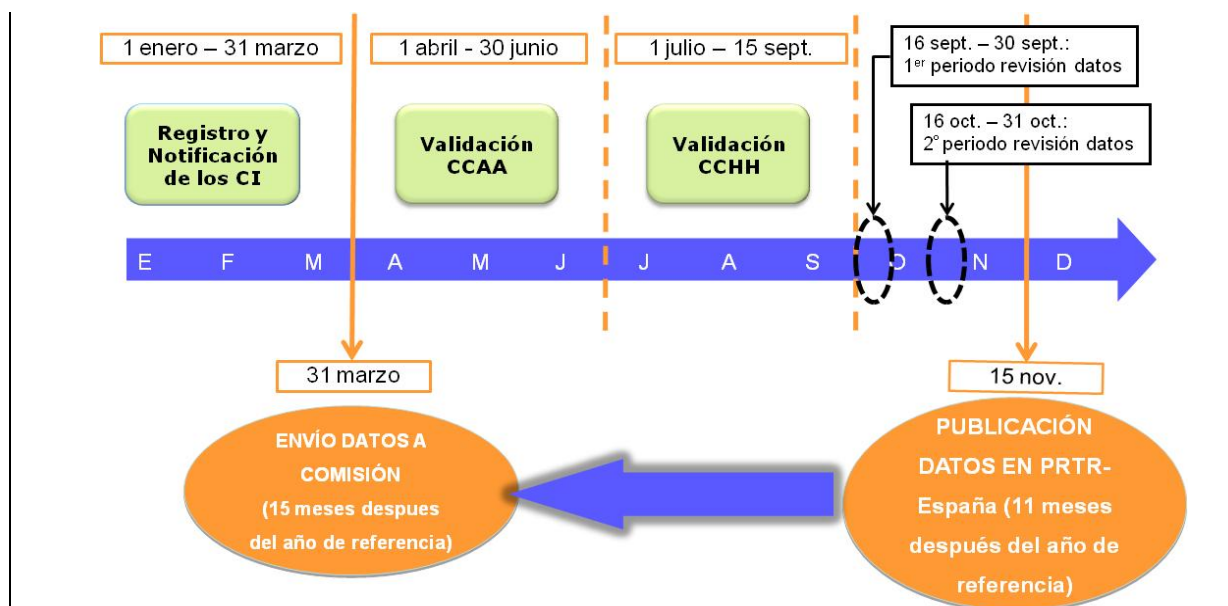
1 enero – 31 marzo

1 abril - 30 junio

1 julio – 15 sept.

16 sept. – 30 sept.: 1$^{er}$ periodo revisión datos

Registro y Notificación de los CI

Validación CCAA

Validación CCHH

16 oct. – 31 oct.: 2º periodo revisión datos

E F M A M J J A S O N D

31 marzo

15 nov.

ENVÍO DATOS A COMISIÓN (15 meses despues del año de referencia)

PUBLICACIÓN DATOS EN PRTR-España (11 meses después del año de referencia)